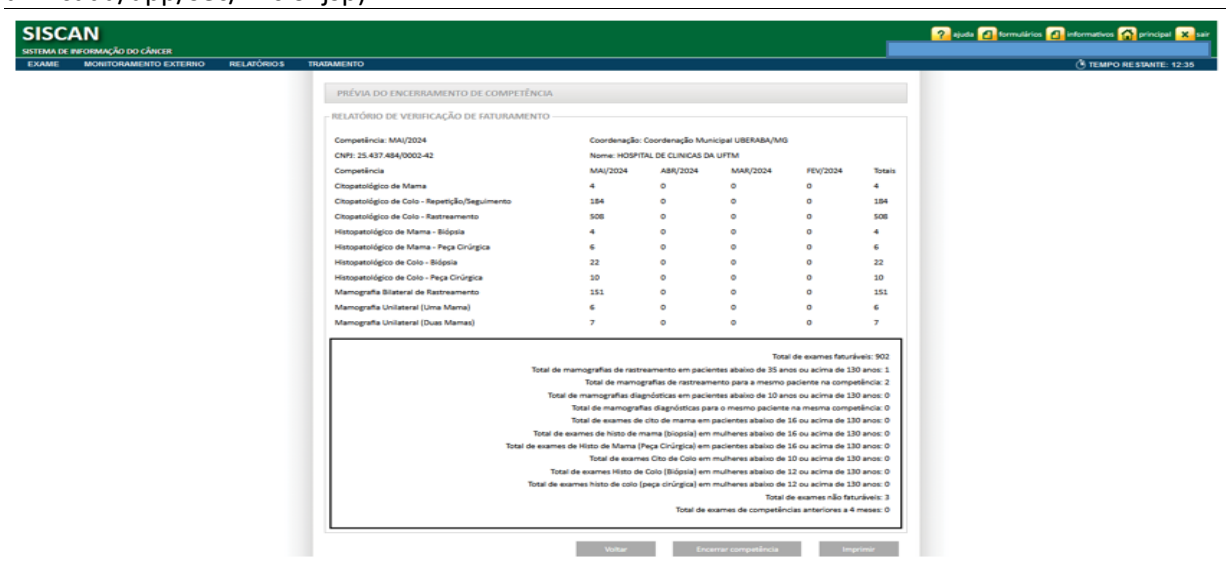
SISCAN
SISTEMA DE INFORMAÇÃO DO CÂNCER

ajuda formulários informativos principal sair

EXAME MONITORAMENTO EXTERNO RELATÓRIOS TRATAMENTO

TEMPO RESTANTE: 12:35

PRÉVIA DO ENCERRAMENTO DE COMPETÊNCIA

RELATÓRIO DE VERIFICAÇÃO DE FATURAMENTO

Competência: MAI/2024
Coordenação: Coordenação Municipal UBERABA/MG
CNPJ: 25.437.484/0002-42
Nome: HOSPITAL DE CLINICAS DA UFTM

| Competência | MAI/2024 | ABR/2024 | MAR/2024 | FEV/2024 | Totais |
|---|---|---|---|---|---|
| Citopatológico de Mama | 4 | 0 | 0 | 0 | 4 |
| Citopatológico de Colo - Repetição/Seguimento | 184 | 0 | 0 | 0 | 184 |
| Citopatológico de Colo - Rastreamento | 508 | 0 | 0 | 0 | 508 |
| Histopatológico de Mama - Biópsia | 4 | 0 | 0 | 0 | 4 |
| Histopatológico de Mama - Peça Cirúrgica | 6 | 0 | 0 | 0 | 6 |
| Histopatológico de Colo - Biópsia | 22 | 0 | 0 | 0 | 22 |
| Histopatológico de Colo - Peça Cirúrgica | 10 | 0 | 0 | 0 | 10 |
| Mamografia Bilateral de Rastreamento | 151 | 0 | 0 | 0 | 151 |
| Mamografia Unilateral (Uma Mama) | 6 | 0 | 0 | 0 | 6 |
| Mamografia Unilateral (Duas Mamas) | 7 | 0 | 0 | 0 | 7 |

Total de exames faturáveis: 902
Total de mamografias de rastreamento em pacientes abaixo de 35 anos ou acima de 130 anos: 1
Total de mamografias de rastreamento para a mesmo paciente na competência: 2
Total de mamografias diagnósticas em pacientes abaixo de 10 anos ou acima de 130 anos: 0
Total de mamografias diagnósticas para o mesmo paciente na mesma competência: 0
Total de exames de cito de mama em pacientes abaixo de 16 ou acima de 130 anos: 0
Total de exames de histo de mama (biopsia) em mulheres abaixo de 16 ou acima de 130 anos: 0
Total de exames de Histo de Mama (Peça Cirúrgica) em pacientes abaixo de 16 ou acima de 130 anos: 0
Total de exames Cito de Colo em mulheres abaixo de 10 ou acima de 130 anos: 0
Total de exames Histo de Colo (Biópsia) em mulheres abaixo de 12 ou acima de 130 anos: 0
Total de exames histo de colo (peça cirúrgica) em mulheres abaixo de 12 ou acima de 130 anos: 0
Total de exames não faturáveis: 3
Total de exames de competências anteriores a 4 meses: 0

Voltar Encerrar competência Imprimir